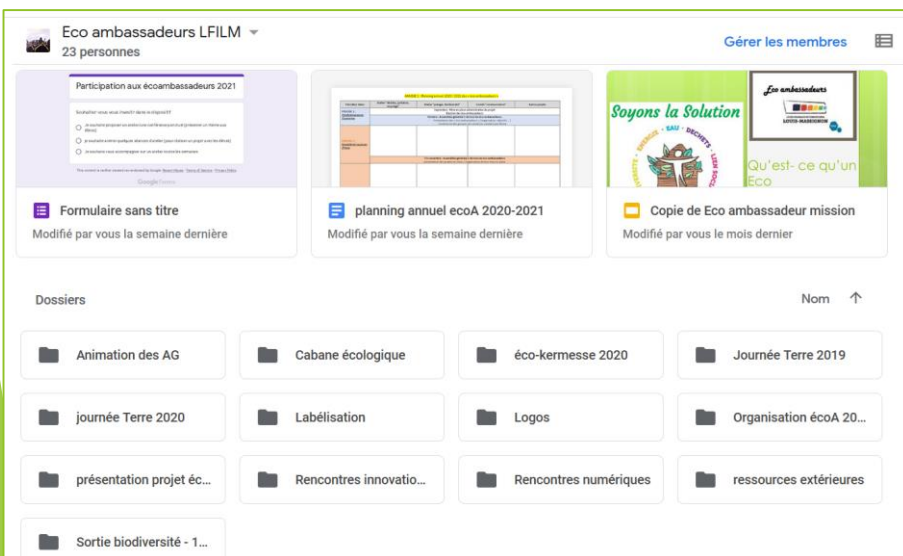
Eco ambassadeurs LFILM
23 personnes

Gérer les membres

Participation aux écoambassadeurs 2021

Formulaire sans titre
Modifié par vous la semaine dernière

planning annuel ecoA 2020-2021
Modifié par vous la semaine dernière

Soyons la Solution

Eco ambassadeurs

Qu'est- ce qu'un Eco

Copie de Eco ambassadeur mission
Modifié par vous le mois dernier

Dossiers

Nom

Animation des AG

Cabane écologique

éco-kermesse 2020

Journée Terre 2019

journée Terre 2020

Labélisation

Logos

Organisation écoA 20...

présentation projet éc...

Rencontres innovatio...

Rencontres numériques

ressources extérieures

Sortie biodiversité - 1...